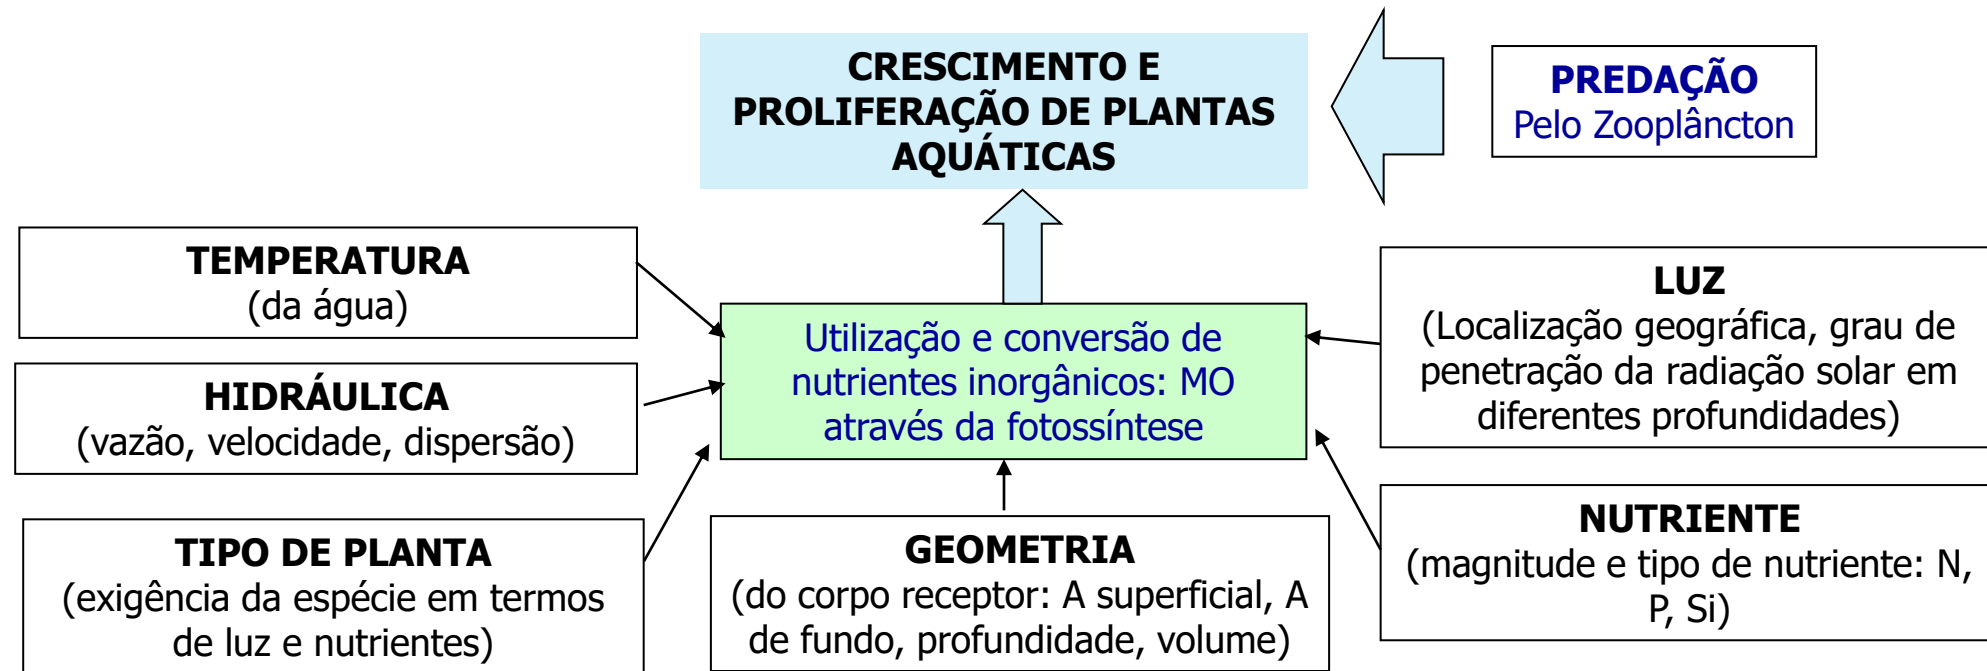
CRESCIMENTO E PROLIFERAÇÃO DE PLANTAS AQUÁTICAS

PREDAÇÃO
Pelo Zooplâncton

TEMPERATURA
(da água)

HIDRÁULICA
(vazão, velocidade, dispersão)

TIPO DE PLANTA
(exigência da espécie em termos de luz e nutrientes)

Utilização e conversão de nutrientes inorgânicos: MO através da fotossíntese

LUZ
(Localização geográfica, grau de penetração da radiação solar em diferentes profundidades)

NUTRIENTE
(magnitude e tipo de nutriente: N, P, Si)

GEOMETRIA
(do corpo receptor: A superficial, A de fundo, profundidade, volume)